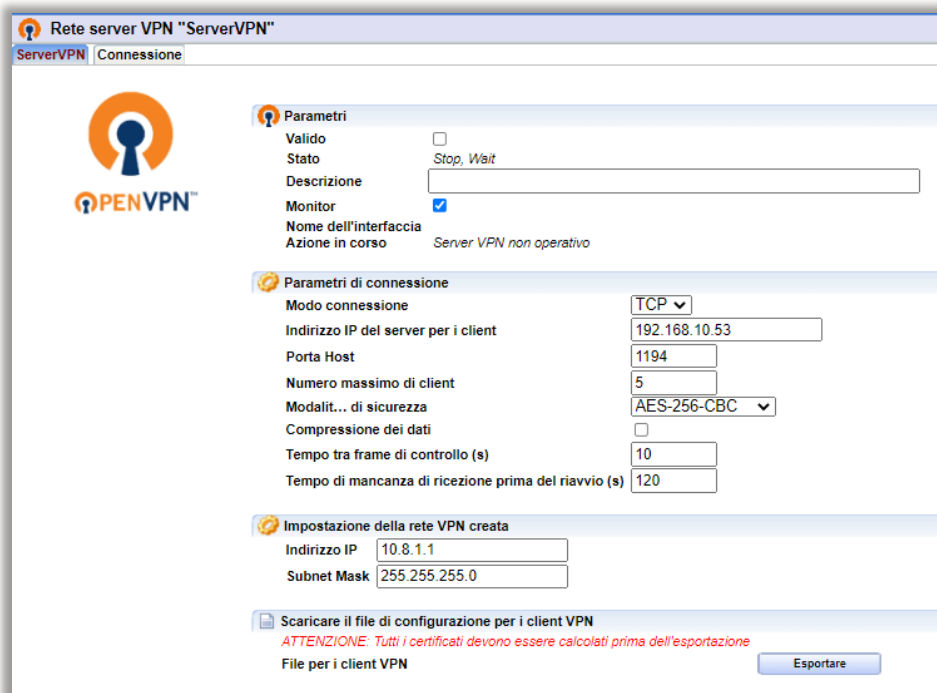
Rete server VPN "ServerVPN"

ServerVPN | Connessione

OPENVPN™

Parametri

Valido

Stato Stop, Wait

Descrizione

Monitor

Nome dell'interfaccia

Azione in corso Server VPN non operativo

Parametri di connessione

| | |
|---|---|
| Modo connessione | TCP |
| Indirizzo IP del server per i client | 192.168.10.53 |
| Porta Host | 1194 |
| Numero massimo di client | 5 |
| Modalit... di sicurezza | AES-256-CBC |
| Compressione dei dati | |
| Tempo tra frame di controllo (s) | 10 |
| Tempo di mancanza di ricezione prima del riavvio (s) | 120 |

Impostazione della rete VPN creata

| | |
|---|---|
| Indirizzo IP | 10.8.1.1 |
| Subnet Mask | 255.255.255.0 |

Scaricare il file di configurazione per i client VPN

ATTENZIONE: Tutti i certificati devono essere calcolati prima dell'esportazione

File per i client VPN

Esportare